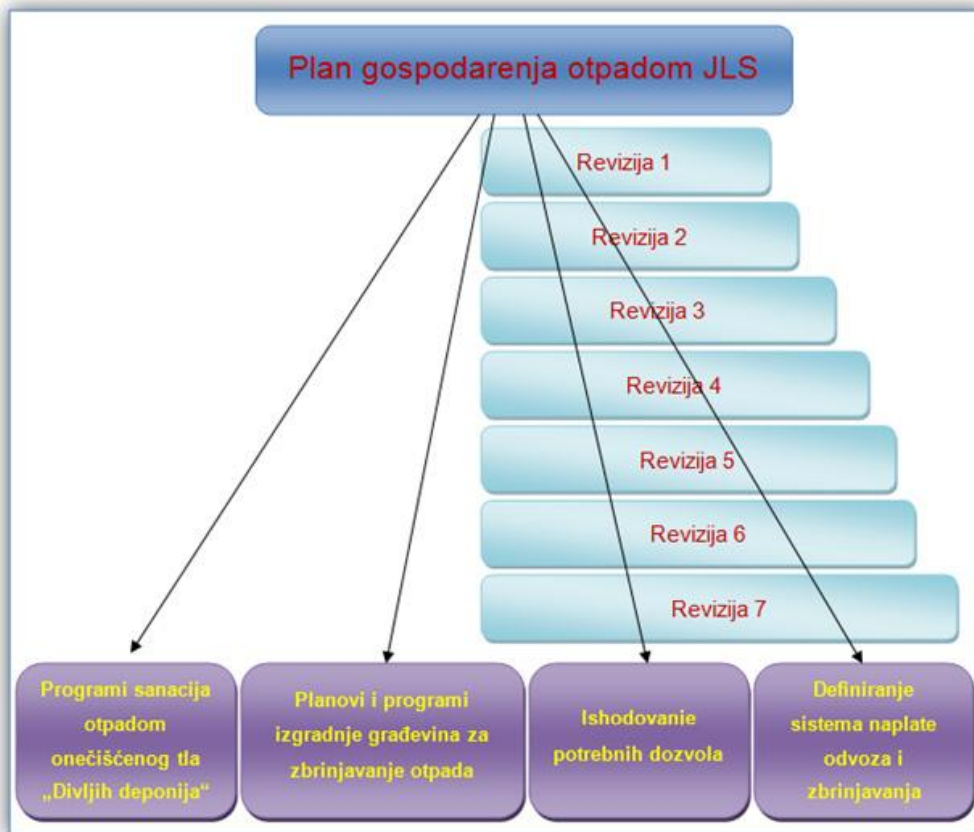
Plan gospodarenja otpadom JLS

Revizija 1

Revizija 2

Revizija 3

Revizija 4

Revizija 5

Revizija 6

Revizija 7

Programi sanacija otpadom onečišćenog tla „Divljih deponija"

Planovi i programi izgradnje građevina za zbrinjavanje otpada

Ishodovanie potrebnih dozvola

Definiranje sistema naplate odvoza i zbrinjavanja